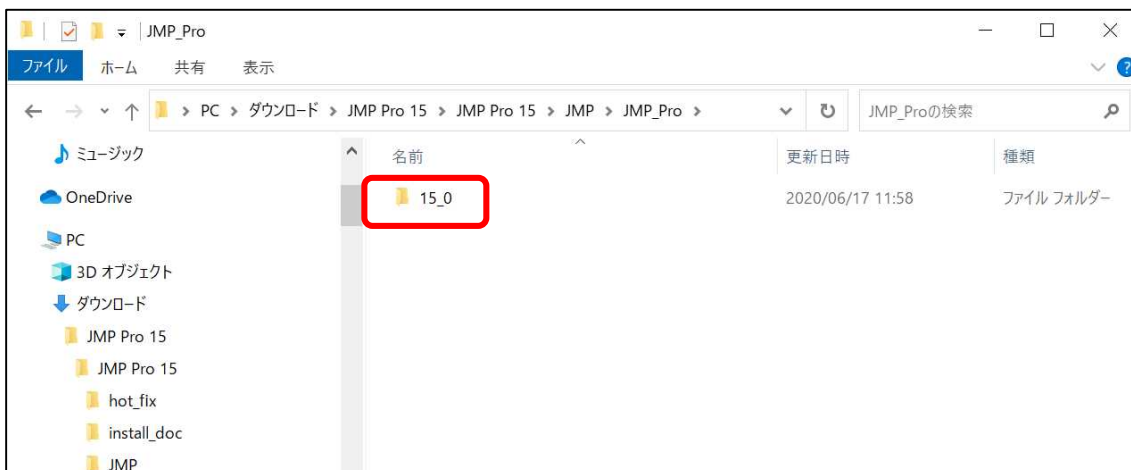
JMP_Pro

ファイル ホーム 共有 表示

PC > ダウンロード > JMP Pro 15 > JMP Pro 15 > JMP > JMP_Pro >

JMP_Proの検索

ミュージック
OneDrive
PC
3D オブジェクト
ダウンロード
JMP Pro 15
JMP Pro 15
hot_fix
install_doc
JMP

| 名前 | 更新日時 | 種類 |
|---|---|---|
| 15_0 | 2020/06/17 11:58 | ファイル フォルダー |